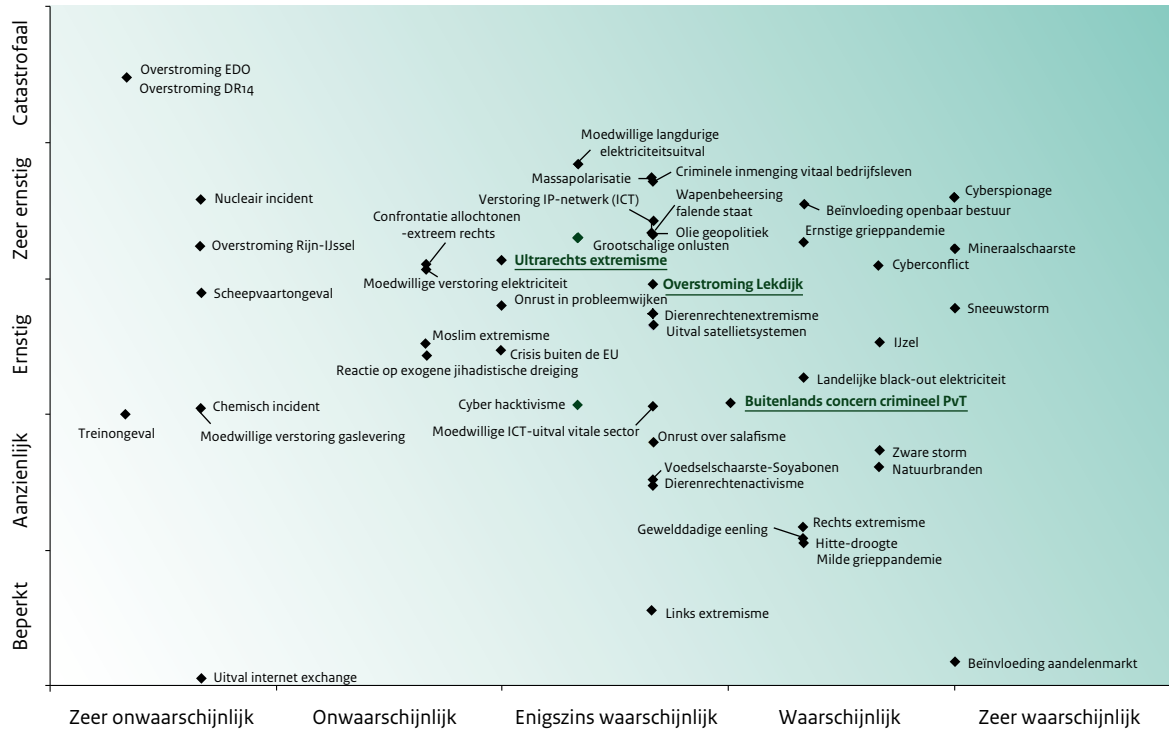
Catastrofaal
Zeer ernstig
Ernstig
Aanzienlijk
Beperkt

Overstroming EDO
Overstroming DR14
Moedwillige langdurige elektriciteitsuitval
Massapolarisatie
Criminele inmenging vitaal bedrijfsleven
Nucleair incident
Verstoring IP-netwerk (ICT)
Wapenbeheersing falende staat
Cyberspionage
Beïnvloeding openbaar bestuur
Confrontatie allochtonen -extreem rechts
Olie geopolitiek
Grootschalige onlusten
Ernstige grieppandemie
Overstroming Rijn-IJssel
Mineraalschaarste
Ultrarechts extremisme
Cyberconflict
Moedwillige verstoring elektriciteit
Overstroming Lekdijk
Scheepvaartongeval
Onrust in probleemwijken
Sneeuwstorm
Dierenrechtenextremisme
Uitval satellietsystemen
Moslim extremisme
IJzel
Crisis buiten de EU
Reactie op exogene jihadistische dreiging
Landelijke black-out elektriciteit
Treinongeval
Chemisch incident
Cyber hacktivisme
Buitenlands concern crimineel PvT
Moedwillige verstoring gaslevering
Moedwillige ICT-uitval vitale sector
Onrust over salafisme
Zware storm
Natuurbranden
Voedselschaarste-Soyabonen
Dierenrechtenactivisme
Geweldadige eenling
Rechts extremisme
Hitte-droogte
Milde grieppandemie
Links extremisme
Uitval internet exchange
Beïnvloeding aandelenmarkt

Zeer onwaarschijnlijk
Onwaarschijnlijk
Enigszins waarschijnlijk
Waarschijnlijk
Zeer waarschijnlijk